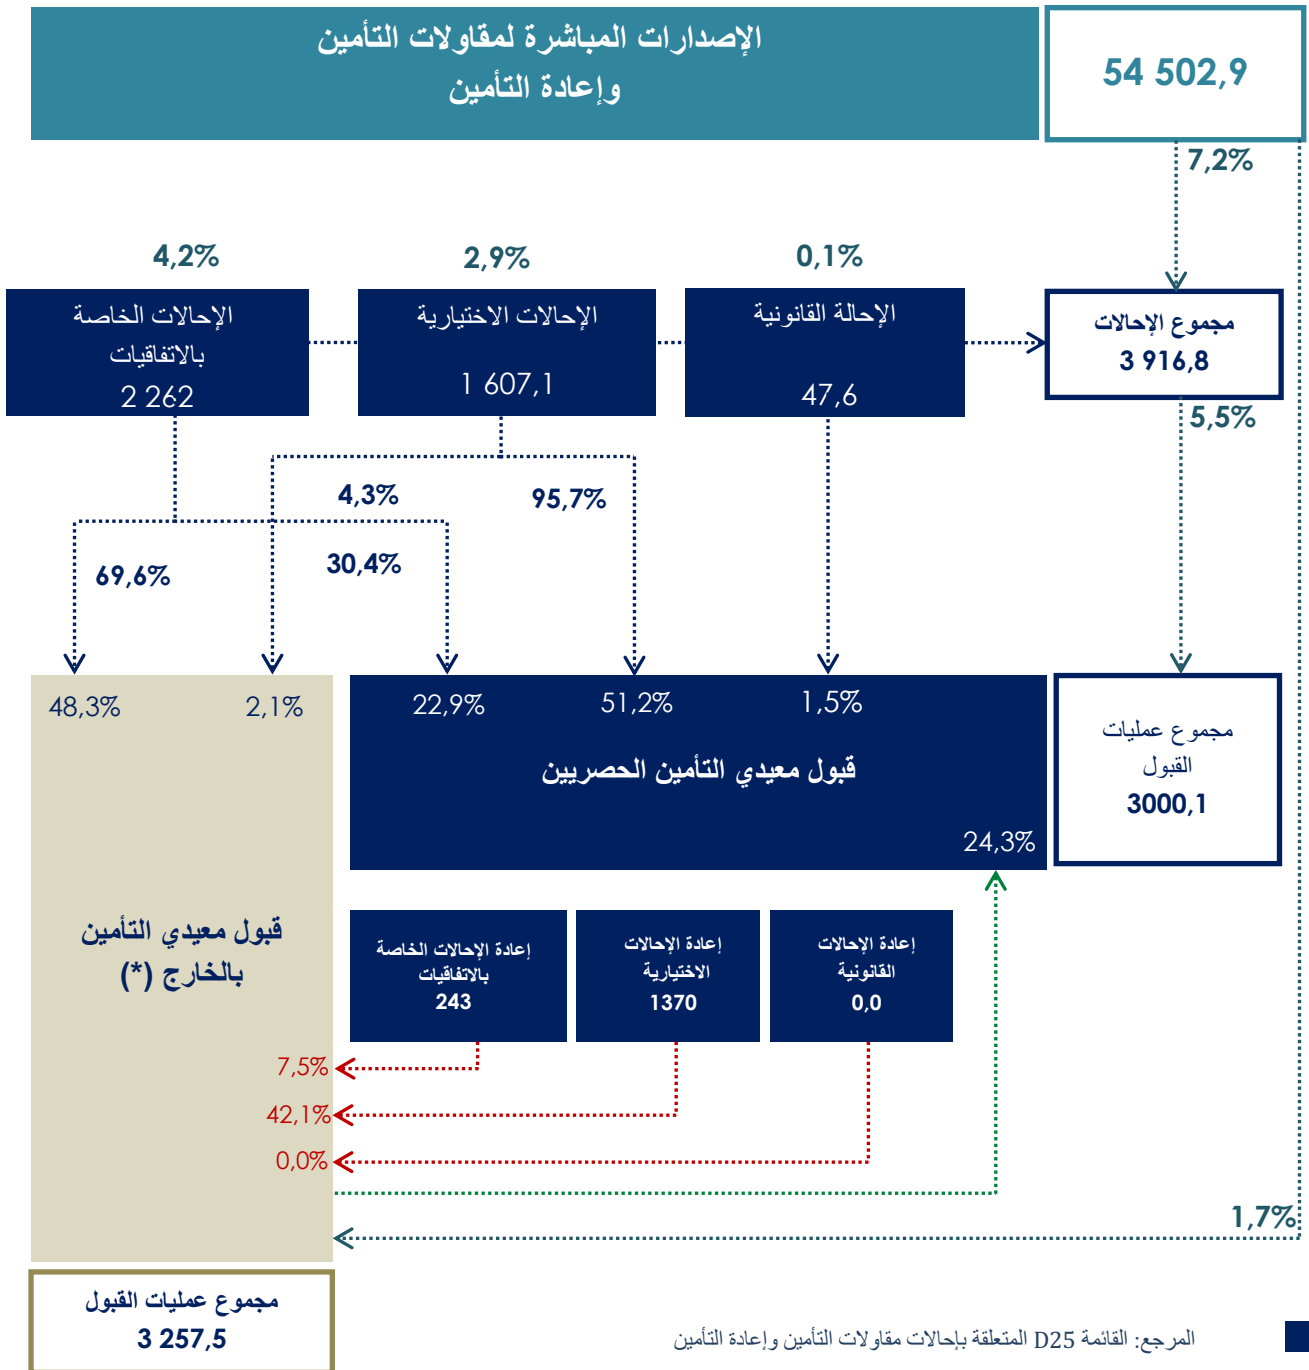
الإصدارات المباشرة لمقاولات التأمين وإعادة التأمين

54 502,9

7,2%

4,2%

2,9%

0,1%

الإحالات الخاصة بالاتفاقيات
2 262

الإحالات الاختيارية
1 607,1

الإحالة القانونية
47,6

مجموع الإحالات
3 916,8

5,5%

4,3%

95,7%

69,6%

30,4%

48,3%

2,1%

22,9%

51,2%

1,5%

قبول معيدي التأمين الحصريين

24,3%

مجموع عمليات القبول
3000,1

قبول معيدي التأمين بالخارج (*)

إعادة الإحالات الخاصة بالاتفاقيات
243

إعادة الإحالات الاختيارية
1370

إعادة الإحالات القانونية
0,0

7,5%

42,1%

0,0%

1,7%

مجموع عمليات القبول
3 257,5

المرجع: القائمة D25 المتعلقة بإحالات مقاولات التأمين وإعادة التأمين